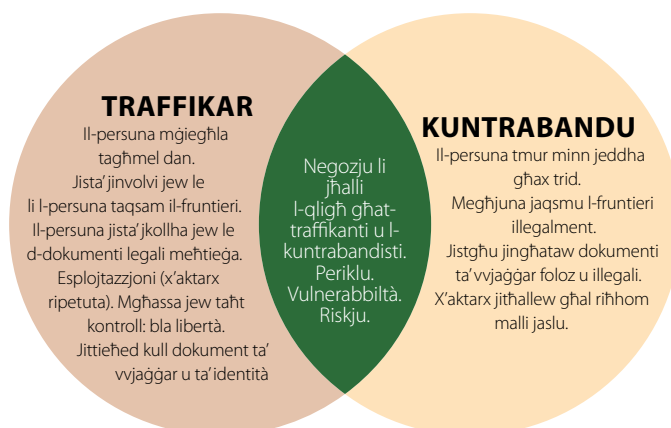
TRAFFIKAR

Il-persuna mġiegħla tagħmel dan.
Jista' jinvolvi jew le li l-persuna taqsam il-fruntieri.
Il-persuna jista' jkollha jew le d-dokumenti legali meħtieġa.
Esplojtazzjoni (x'aktarx ripetuta). Mgħassa jew taħt kontroll: bla libertà.
Jittieħed kull dokument ta' vvjaġġar u ta' identità

Negozju li jħalli l-qligħ għat-traffikanti u l-kuntrabandisti.
Periklu.
Vulnerabbiltà.
Riskju.

KUNTRABANDU

Il-persuna tmur minn jeddha għax trid.
Megħjuna jaqsmu l-fruntieri illegalment.
Jistgħu jingħataw dokumenti ta' vvjaġġar foloz u illegali.
X'aktarx jitħallew għal riħhom malli jaslu.